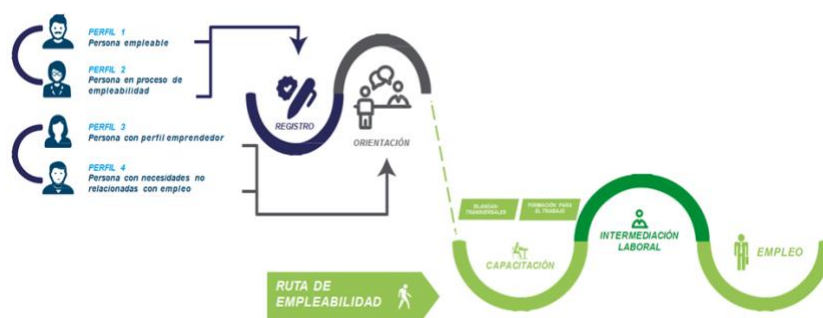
PERFIL 1
Persona empleable

PERFIL 2
Persona en proceso de empleabilidad

PERFIL 3
Persona con perfil emprendedor

PERFIL 4
Persona con necesidades no relacionadas con empleo

REGISTRO

ORIENTACIÓN

BLANDAS-TRANSVERSALES

FORMACIÓN PARA EL TRABAJO

CAPACITACIÓN

INTERMEDIACIÓN LABORAL

EMPLEO

RUTA DE EMPLEABILIDAD